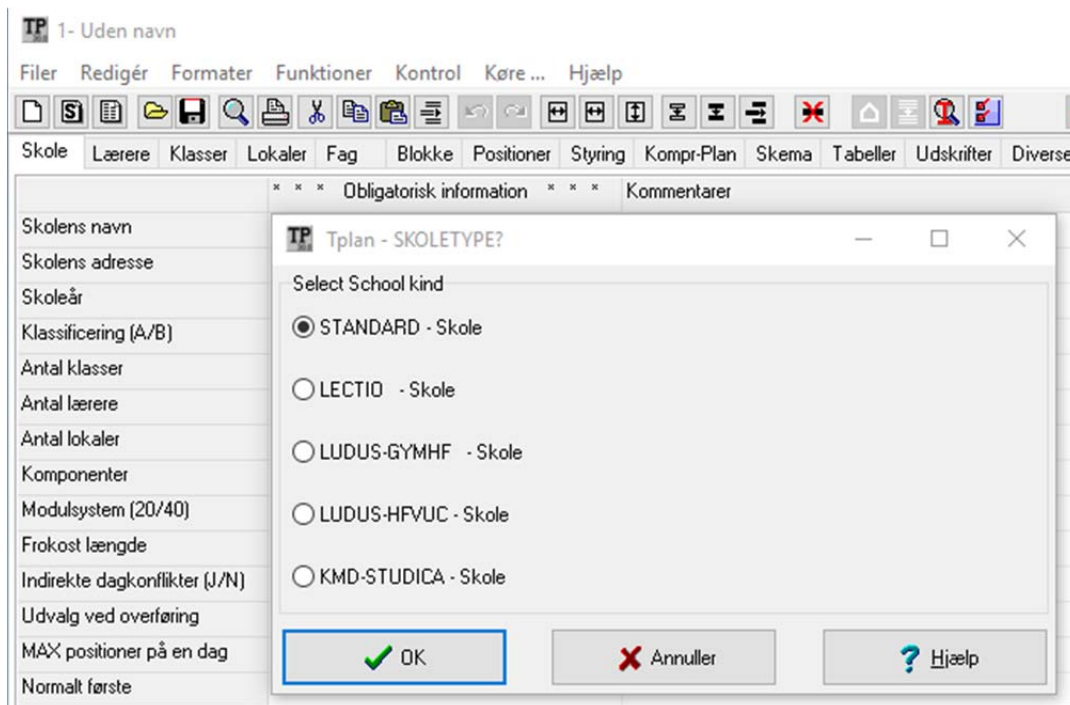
TP 1- Uden navn

Filer Redigér Formater Funktioner Kontrol Køre ... Hjælp

Skole Lærere Klasser Lokaler Fag Blokke Positioner Styring Kompr-Plan Skema Tabeller Udskrifter Diverse

* * * Obligatorisk information * * * Kommentarer

Skolens navn
Skolens adresse
Skoleår
Klassificering (A/B)
Antal klasser
Antal lærere
Antal lokaler
Komponenter
Modulsystem (20/40)
Frokost længde
Indirekte dagkonflikter (J/N)
Udvalg ved overføring
MAX positioner på en dag
Normalt første

TP Tplan - SKOLETYPE?

Select School kind

STANDARD - Skole

LECTIO - Skole

LUDUS-GYMHF - Skole

LUDUS-HFVUC - Skole

KMD-STUDICA - Skole

OK Annuller Hjælp